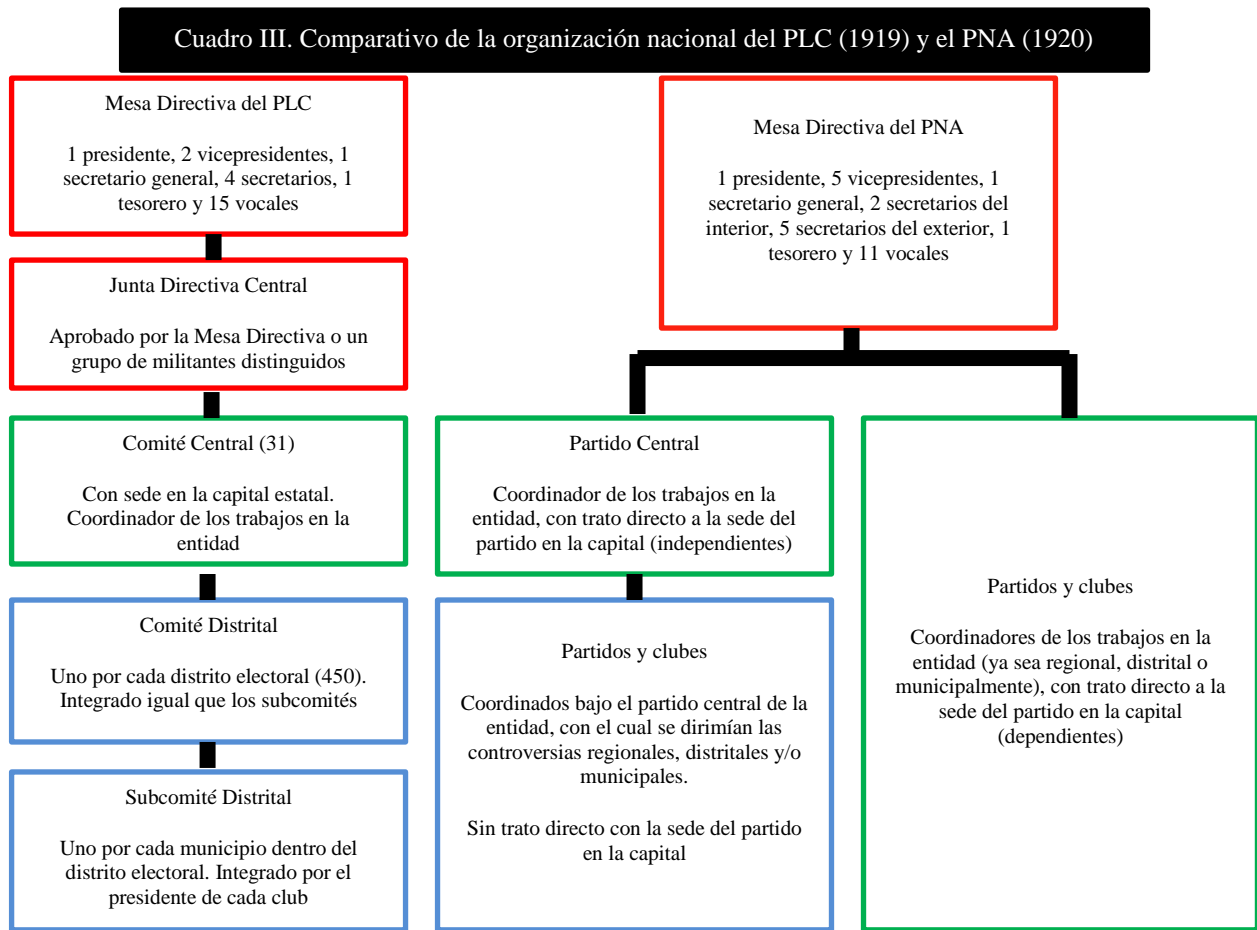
Cuadro III. Comparativo de la organización nacional del PLC (1919) y el PNA (1920)

Mesa Directiva del PLC

1 presidente, 2 vicepresidentes, 1 secretario general, 4 secretarios, 1 tesorero y 15 vocales

Junta Directiva Central

Aprobado por la Mesa Directiva o un grupo de militantes distinguidos

Comité Central (31)

Con sede en la capital estatal. Coordinador de los trabajos en la entidad

Comité Distrital

Uno por cada distrito electoral (450). Integrado igual que los subcomités

Subcomité Distrital

Uno por cada municipio dentro del distrito electoral. Integrado por el presidente de cada club

Mesa Directiva del PNA

1 presidente, 5 vicepresidentes, 1 secretario general, 2 secretarios del interior, 5 secretarios del exterior, 1 tesorero y 11 vocales

Partido Central

Coordinador de los trabajos en la entidad, con trato directo a la sede del partido en la capital (independientes)

Partidos y clubes

Coordinados bajo el partido central de la entidad, con el cual se dirimían las controversias regionales, distritales y/o municipales.

Sin trato directo con la sede del partido en la capital

Partidos y clubes

Coordinadores de los trabajos en la entidad (ya sea regional, distrital o municipalmente), con trato directo a la sede del partido en la capital (dependientes)